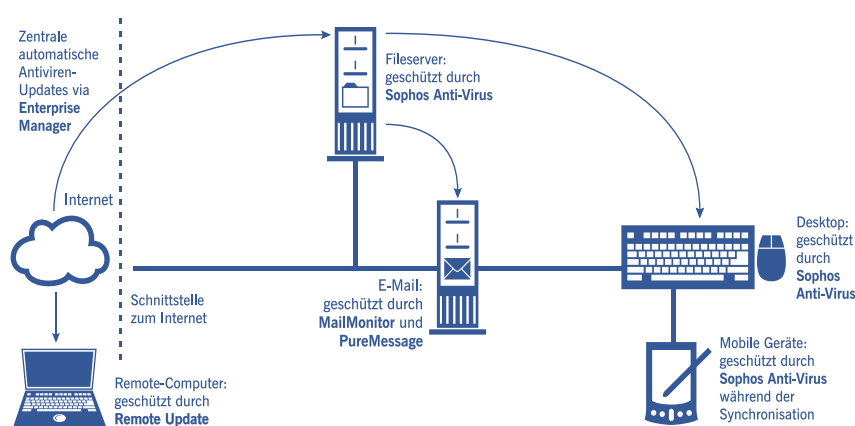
Zentrale automatische Antiviren-Updates via **Enterprise Manager**

Fileserver: geschützt durch **Sophos Anti-Virus**

Internet

Desktop: geschützt durch **Sophos Anti-Virus**

E-Mail: geschützt durch **MailMonitor** und **PureMessage**

Schnittstelle zum Internet

Mobile Geräte: geschützt durch **Sophos Anti-Virus** während der Synchronisation

Remote-Computer: geschützt durch **Remote Update**